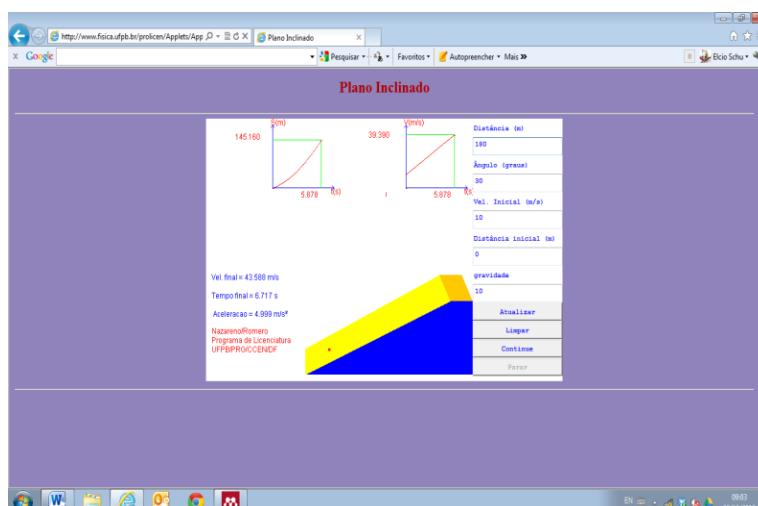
http://www.fisica.ufpb.br/prolicen/Applets/App
Plano Inclinado
Google
Pesquisar
Favoritos
Autopreencher
Mais
Elcio Schu

Plano Inclinado

S(m)
145.160
5.878
t(s)

V(m/s)
39.390
5.878
t(s)

Distância (m)
180
Ângulo (graus)
30
Vel. Inicial (m/s)
10
Distância inicial (m)
0
gravidade
10

Vel. final = 43.588 m/s
Tempo final = 6.717 s
Aceleracao = 4.999 m/s²

Nazareno/Romero
Programa de Licenciatura
UFPB/PRG/CCEN/DF

Atualizar
Limpar
Continue
Parar

EN
09:03